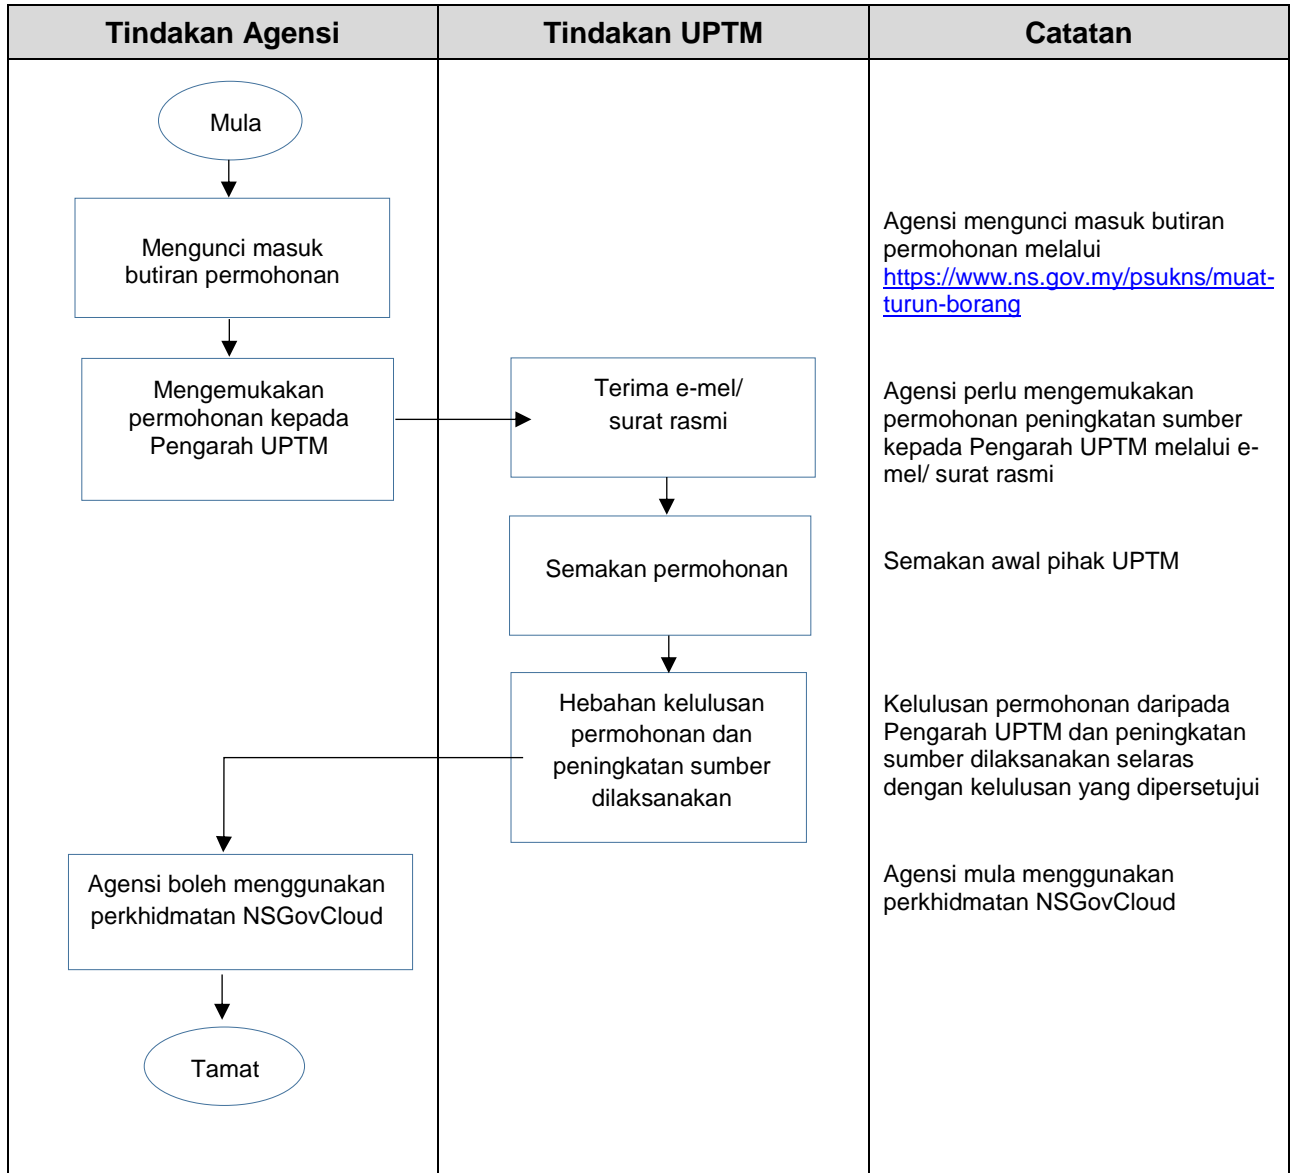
| Tindakan Agensi | Tindakan UPTM | Catatan |
|---|---|---|
| Mula | | |
| Mengunci masuk butiran permohonan | | Agensi mengunci masuk butiran permohonan melalui https://www.ns.gov.my/psukns/muat-turun-borang |
| Mengemukakan permohonan kepada Pengarah UPTM | Terima e-mel/ surat rasmi | Agensi perlu mengemukakan permohonan peningkatan sumber kepada Pengarah UPTM melalui e-mel/ surat rasmi |
| | Semakan permohonan | Semakan awal pihak UPTM |
| | Hebahan kelulusan permohonan dan peningkatan sumber dilaksanakan | Kelulusan permohonan daripada Pengarah UPTM dan peningkatan sumber dilaksanakan selaras dengan kelulusan yang dipersetujui |
| Agensi boleh menggunakan perkhidmatan NSGovCloud | | Agensi mula menggunakan perkhidmatan NSGovCloud |
| Tamat | | |